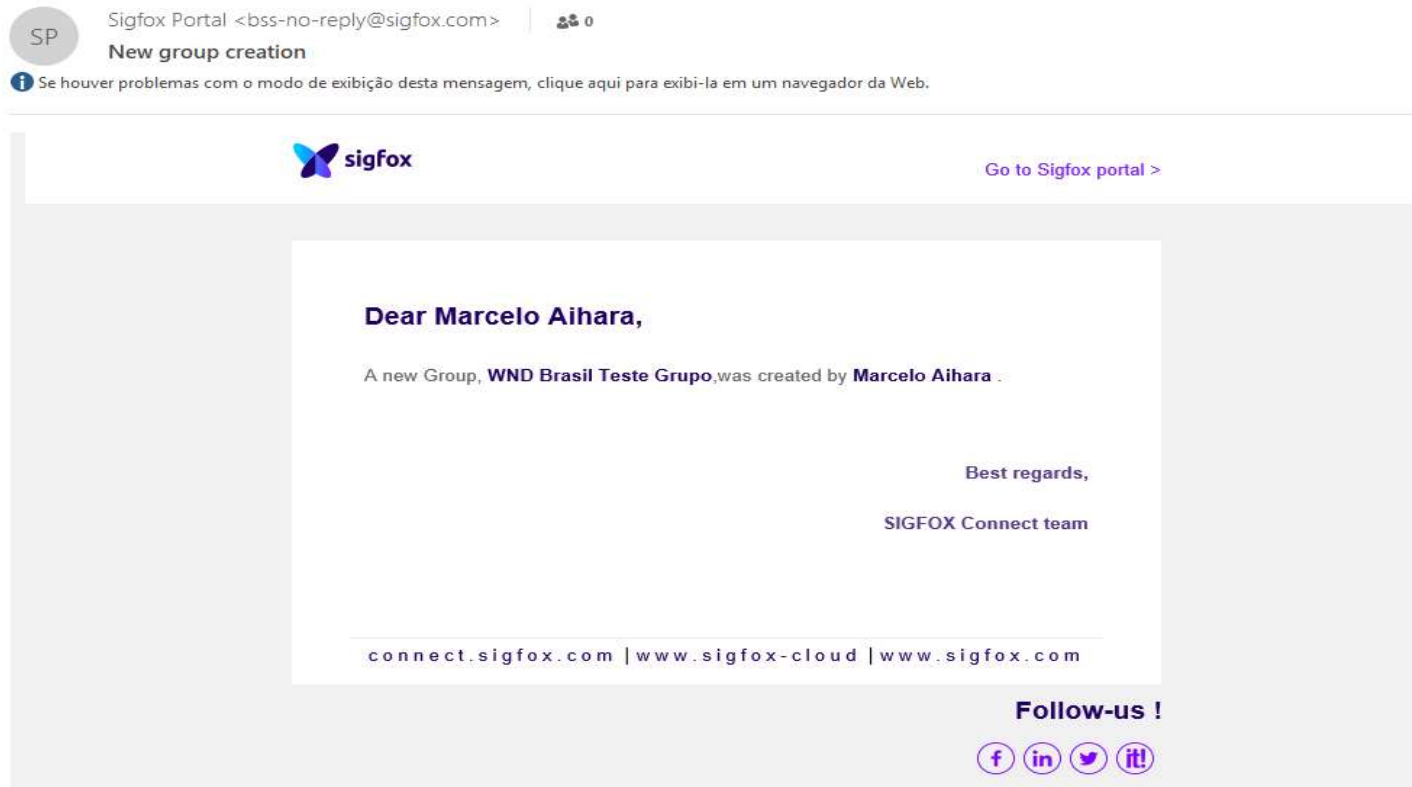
SP

Sigfox Portal <bss-no-reply@sigfox.com> 0

New group creation

Se houver problemas com o modo de exibição desta mensagem, clique aqui para exibi-la em um navegador da Web.

sigfox

Go to Sigfox portal >

Dear Marcelo Aihara,

A new Group, WND Brasil Teste Grupo,was created by Marcelo Aihara .

Best regards,

SIGFOX Connect team

connect.sigfox.com |www.sigfox-cloud |www.sigfox.com

Follow-us !

f in it!